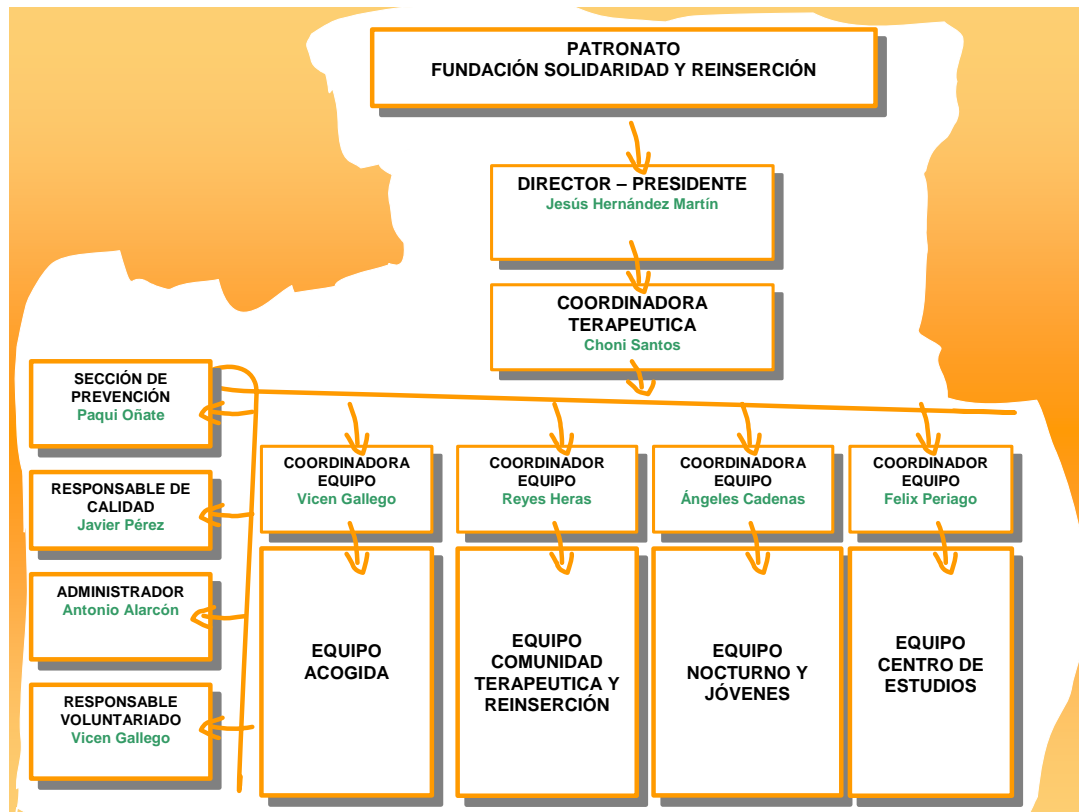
PATRONATO
FUNDACIÓN SOLIDARIDAD Y REINSERCIÓN

DIRECTOR – PRESIDENTE
Jesús Hernández Martín

COORDINADORA TERAPEUTICA
Choni Santos

SECCIÓN DE PREVENCIÓN
Paqui Oñate

RESPONSABLE DE CALIDAD
Javier Pérez

ADMINISTRADOR
Antonio Alarcón

RESPONSABLE VOLUNTARIADO
Vicen Gallego

COORDINADORA EQUIPO
Vicen Gallego

EQUIPO ACOGIDA

COORDINADOR EQUIPO
Reyes Heras

EQUIPO COMUNIDAD TERAPEUTICA Y REINSERCIÓN

COORDINADORA EQUIPO
Ángeles Cadenas

EQUIPO NOCTURNO Y JÓVENES

COORDINADOR EQUIPO
Felix Periago

EQUIPO CENTRO DE ESTUDIOS